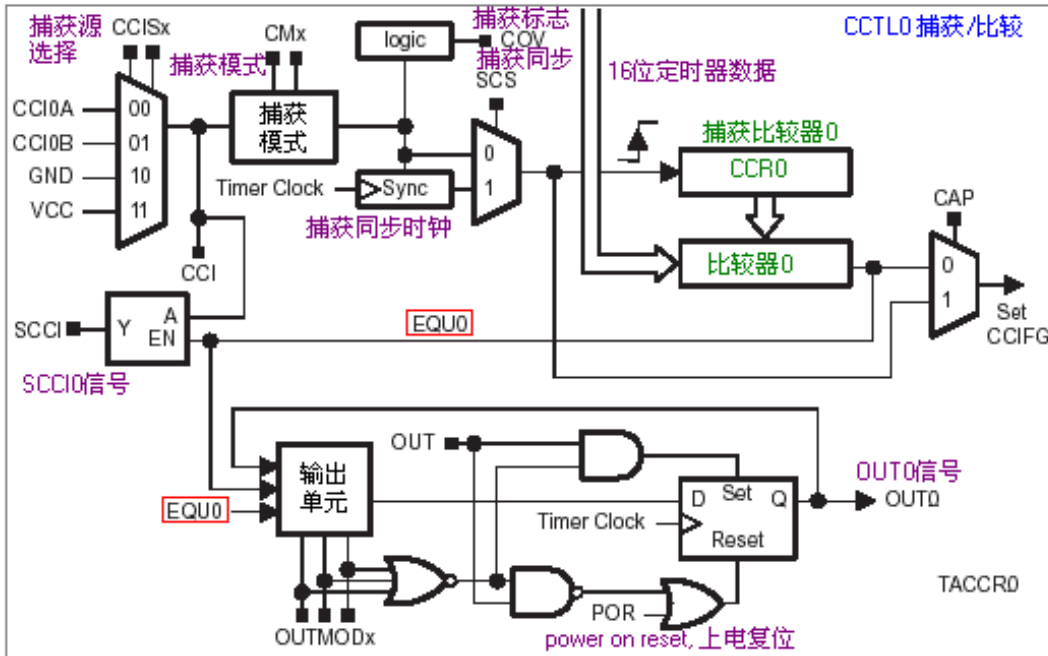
捕获源选择

CCISx

CMx

捕获模式

logic

捕获标志 COV

捕获同步 SCS

CCTL0 捕获/比较

16位定时器数据

CCI0A

CCI0B

GND

VCC

00

01

10

11

捕获模式

0

1

Timer Clock

Sync

捕获同步时钟

捕获比较器0

CCR0

比较器0

CAP

0

1

Set CCIFG

CCI

SCCI

Y

A

EN

EQU0

SCCI0信号

OUT

输出单元

EQU0

D

Set

Q

Timer Clock

Reset

OUT0信号

OUT0

TACCR0

POR

OUTMODx

power on reset, 上电复位